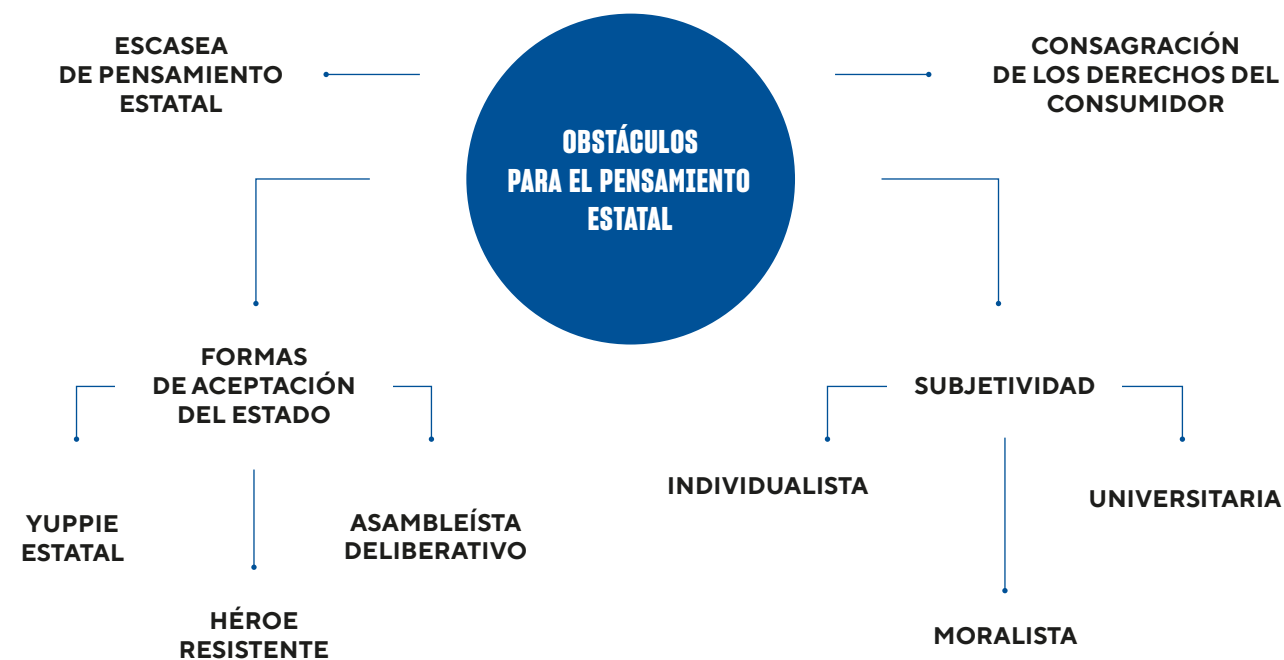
OBSTÁCULOS PARA EL PENSAMIENTO ESTATAL

ESCASEA DE PENSAMIENTO ESTATAL

CONSAGRACIÓN DE LOS DERECHOS DEL CONSUMIDOR

FORMAS DE ACEPTACIÓN DEL ESTADO

YUPPIE ESTATAL

ASAMBLEÍSTA DELIBERATIVO

HÉROE RESISTENTE

SUBJETIVIDAD

INDIVIDUALISTA

UNIVERSITARIA

MORALISTA